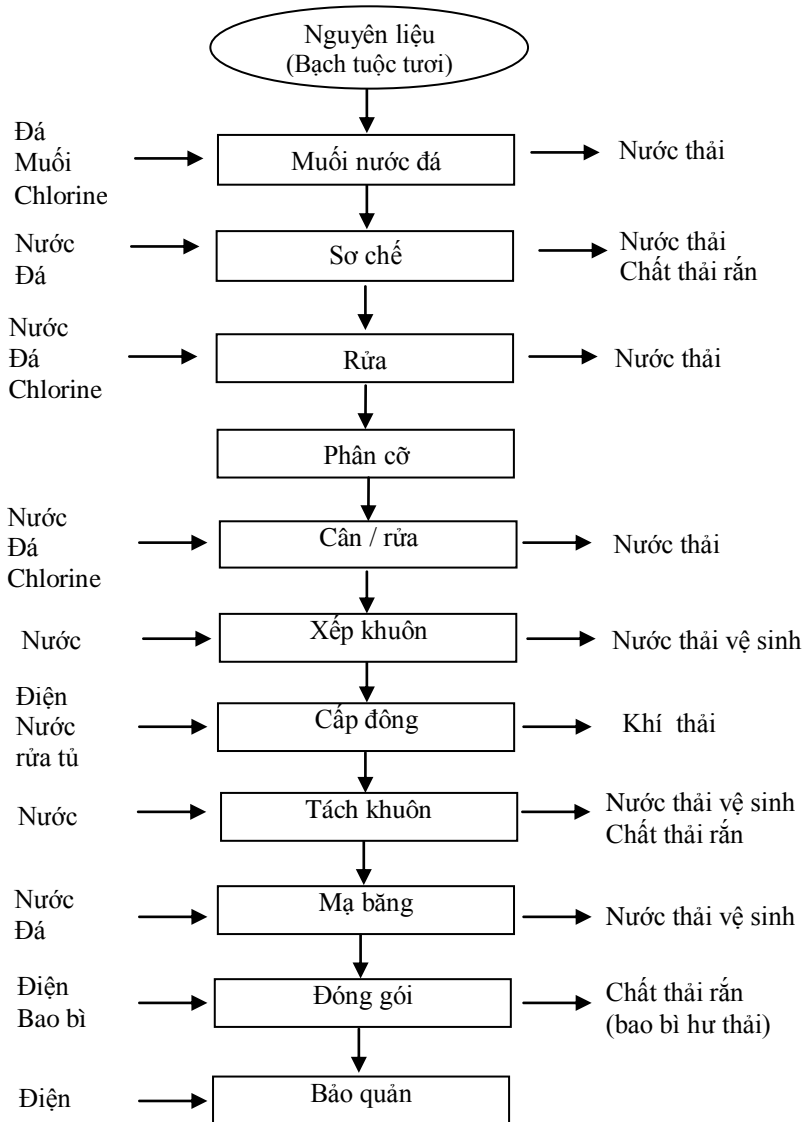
Nguyên liệu
(Bạch tuộc tươi)

Đá
Muối
Chlorine

Muối nước đá

Nước thải

Nước
Đá

Sơ chế

Nước thải
Chất thải rắn

Nước
Đá
Chlorine

Rửa

Nước thải

Phân cỡ

Nước
Đá
Chlorine

Cân / rửa

Nước thải

Nước

Xếp khuôn

Nước thải vệ sinh

Điện
Nước
rửa tủ

Cấp đông

Khí thải

Nước

Tách khuôn

Nước thải vệ sinh
Chất thải rắn

Nước
Đá

Mạ băng

Nước thải vệ sinh

Điện
Bao bì

Đóng gói

Chất thải rắn
(bao bì hư thải)

Điện

Bảo quản